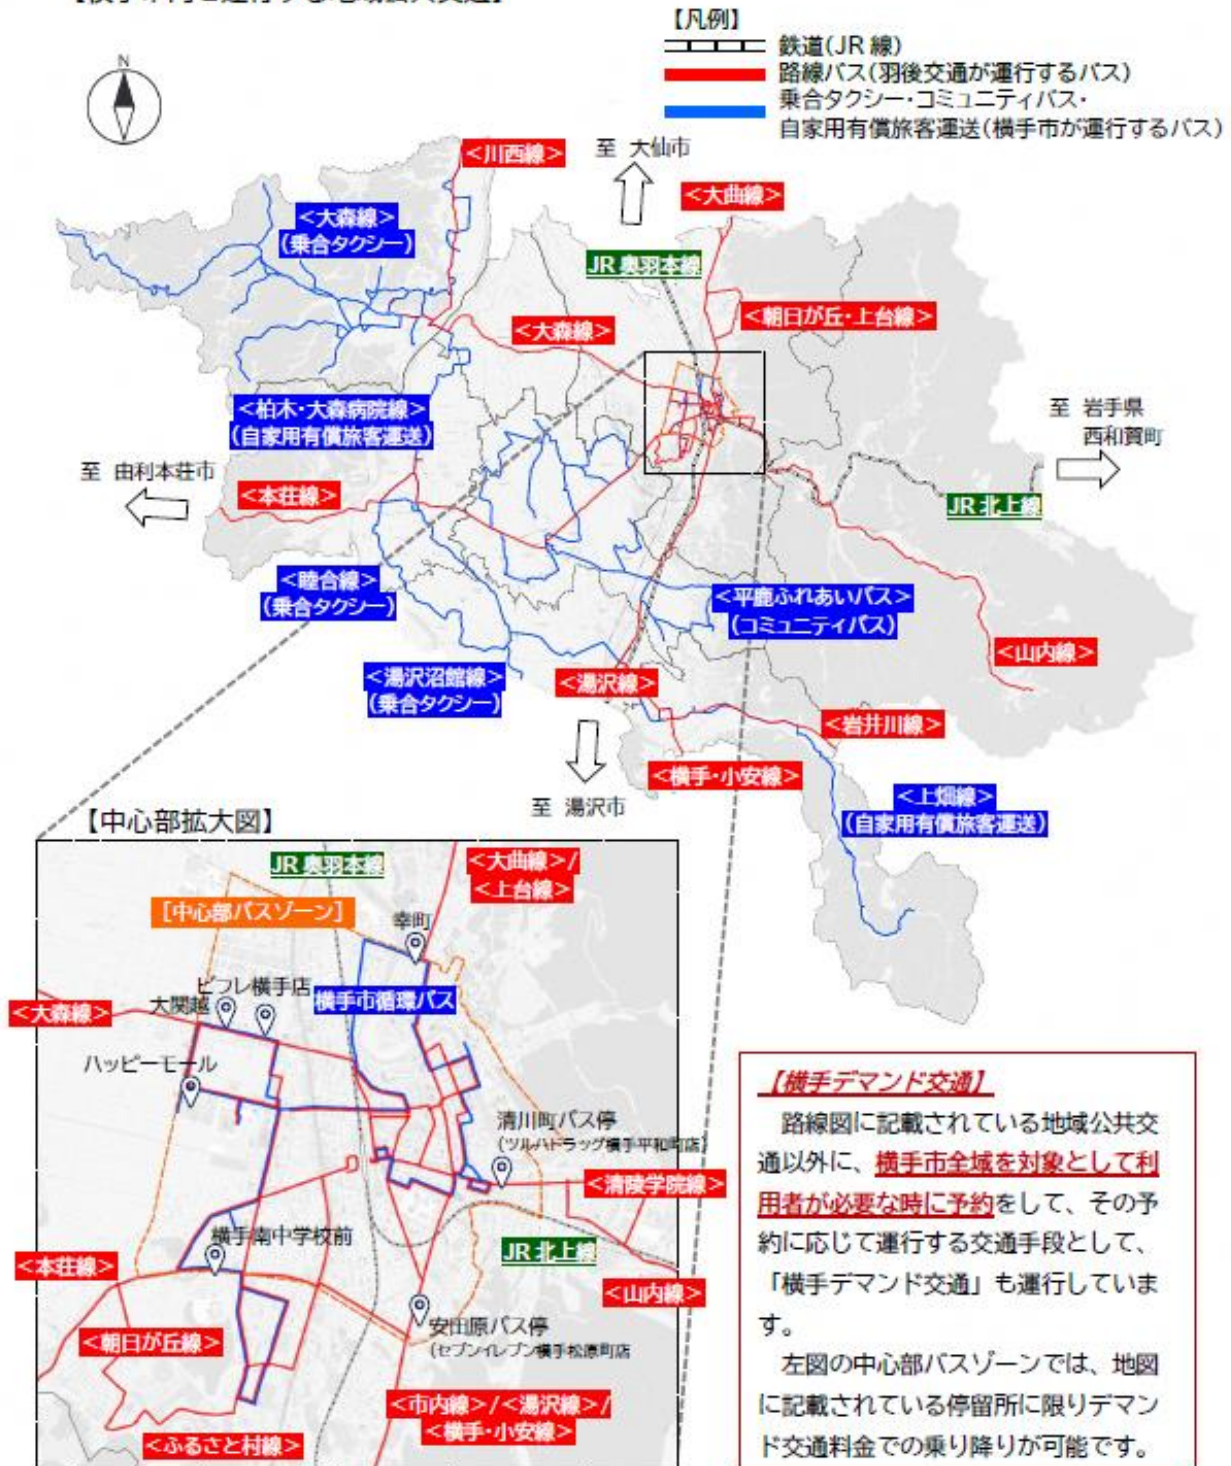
【凡例】
鉄道(JR線)
路線バス(羽後交通が運行するバス)
乗合タクシー・コミュニティバス・自家用有償旅客運送(横手市が運行するバス)

<川西線>
至 大仙市
<大曲線>
<大森線>(乗合タクシー)
JR奥羽本線
<朝日が丘・上台線>
<大森線>
<柏木・大森病院線>(自家用有償旅客運送)
至 岩手県 西和賀町
至 由利本荘市
<本荘線>
JR北上線
<睦合線>(乗合タクシー)
<平鹿ふれあいバス>(コミュニティバス)
<山内線>
<湯沢沼館線>(乗合タクシー)
<湯沢線>
<岩井川線>
<横手・小安線>
<上畑線>(自家用有償旅客運送)
至 湯沢市

【中心部拡大図】
JR奥羽本線
<大曲線>/<上台線>
[中心部バスゾーン]
幸町
ピフレ横手店
大関越
<大森線>
横手市循環バス
ハッピーモール
清川町バス停
(ツルハドラッグ横手平和町店)
<清陵学院線>
横手南中学校前
JR北上線
<本荘線>
<山内線>
安田原バス停
(セブンイレブン横手松原町店
<朝日が丘線>
<市内線>/<湯沢線>/<横手・小安線>
<ふるさと村線>

【横手デマンド交通】
路線図に記載されている地域公共交通以外に、横手市全域を対象として利用者が必要な時に予約をして、その予約に応じて運行する交通手段として、「横手デマンド交通」も運行しています。
左図の中心部バスゾーンでは、地図に記載されている停留所に限りデマンド交通料金での乗り降りが可能です。